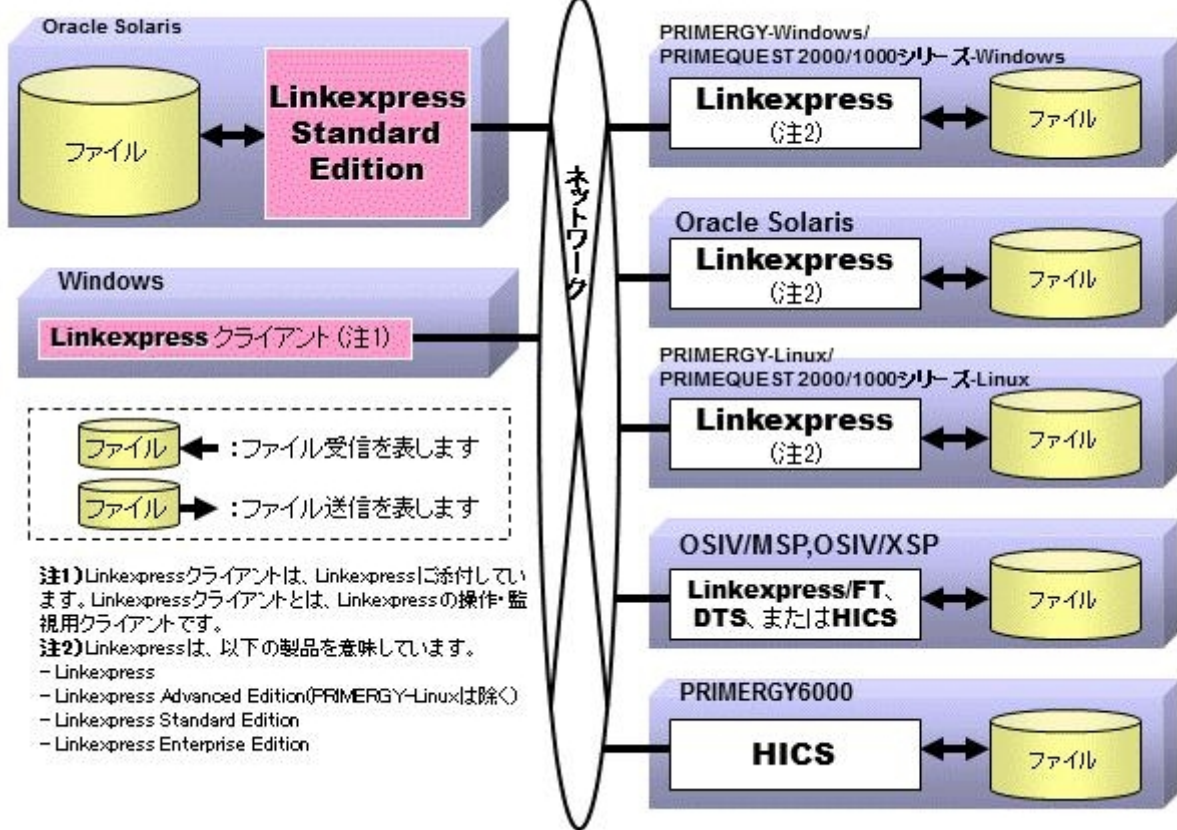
Oracle Solaris

ファイル

Linkexpress Standard Edition

Windows

Linkexpress クライアント (注1)

ファイル ：ファイル受信を表します

ファイル ：ファイル送信を表します

注1)Linkexpressクライアントは、Linkexpressに添付しています。Linkexpressクライアントとは、Linkexpressの操作・監視用クライアントです。
注2)Linkexpressは、以下の製品を意味しています。
－Linkexpress
－Linkexpress Advanced Edition(PRIMERGY-Linuxは除く)
－Linkexpress Standard Edition
－Linkexpress Enterprise Edition

ネットワーク

PRIMERGY-Windows/
PRIMEQUEST 2000/1000シリーズ-Windows

Linkexpress
(注2)

ファイル

Oracle Solaris

Linkexpress
(注2)

ファイル

PRIMERGY-Linux/
PRIMEQUEST 2000/1000シリーズ-Linux

Linkexpress
(注2)

ファイル

OSIV/MSP,OSIV/XSP

Linkexpress/FT、DTS、またはHICS

ファイル

PRIMERGY6000

HICS

ファイル